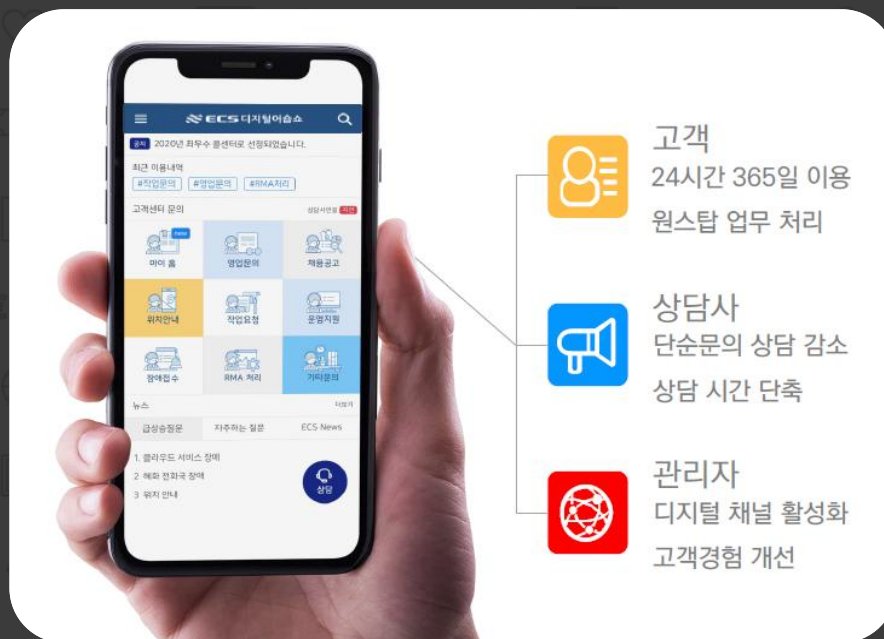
ECS 디지털어솔스

공지 2020년 최우수 콜센터로 선정되었습니다.

최근 이용내역
#작업문의 #영업문의 #RMA처리

고객센터 문의 상담시연용 시작

New
마이 홈
영업문의
채용공고
위치안내
작업요청
운영지원
장애접수
RMA 처리
기타문의

뉴스 더보기

급상승질문 자주하는 질문 ECS News

1. 클라우드 서비스 장애
2. 해외 전화국 장애
3. 위치 안내

상담

고객
24시간 365일 이용
원스탑 업무 처리

상담사
단순문의 상담 감소
상담 시간 단축

관리자
디지털 채널 활성화
고객경험 개선